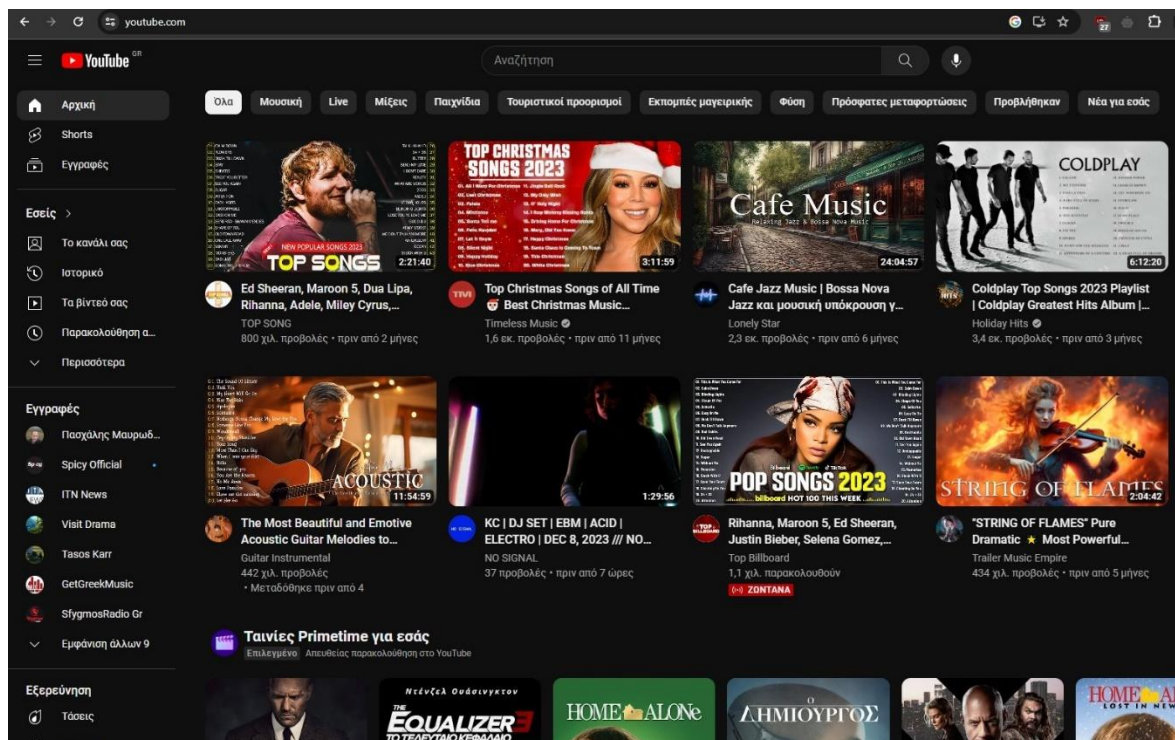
youtube.com

YouTube GR

Αναζήτηση

Αρχική
Shorts
Εγγραφές

Εσείς >
Το κανάλι σας
Ιστορικό
Τα βίντεό σας
Παρακολούθηση α...
Περισσότερα

Εγγραφές
Πασχάλης Μαυρωδ...
Spicy Official
ITN News
Visit Drama
Tasos Karr
GetGreekMusic
SfygmosRadio Gr
Εμφάνιση άλλων 9

Εξερεύνηση
Τάσεις

Όλα | Μουσική | Live | Μίξεις | Παιχνίδια | Τουριστικοί προορισμοί | Εκπομπές μαγειρικής | Φύση | Πρόσφατες μεταφορτώσεις | Προβλήθηκαν | Νέα για εσάς

TOP SONGS
2:21:40
Ed Sheeran, Maroon 5, Dua Lipa, Rihanna, Adele, Miley Cyrus,...
TOP SONG
800 χιλ. προβολές • πριν από 2 μήνες

TOP CHRISTMAS SONGS 2023
3:11:59
Top Christmas Songs of All Time 🎅 Best Christmas Music...
Timeless Music
1,6 εκ. προβολές • πριν από 11 μήνες

Cafe Music
Relaxing Jazz & Bossa Nova Music
24:04:57
Cafe Jazz Music | Bossa Nova Jazz και μουσική υπόκρουση γ...
Lonely Star
2,3 εκ. προβολές • πριν από 6 μήνες

COLDPLAY
6:12:20
Coldplay Top Songs 2023 Playlist | Coldplay Greatest Hits Album |...
Holiday Hits
3,4 εκ. προβολές • πριν από 3 μήνες

ACOUSTIC
11:54:59
The Most Beautiful and Emotive Acoustic Guitar Melodies to...
Guitar Instrumental
442 χιλ. προβολές
• Μεταδόθηκε πριν από 4

1:29:56
KC | DJ SET | EBM | ACID | ELECTRO | DEC 8, 2023 /// NO...
NO SIGNAL
37 προβολές • πριν από 7 ώρες

POP SONGS 2023
billboard HOT 100 THIS WEEK
Rihanna, Maroon 5, Ed Sheeran, Justin Bieber, Selena Gomez,...
Top Billboard
1,1 χιλ. παρακολουθούν
ΖΩΝΤΑΝΑ

STRING OF FLAMES
2:04:42
"STRING OF FLAMES" Pure Dramatic ★ Most Powerful...
Trailer Music Empire
434 χιλ. προβολές • πριν από 5 μήνες

Ταινίες Primetime για εσάς
Επιλεγμένο Απευθείας παρακολούθηση στο YouTube

Ντένζελ Ουάσινγκτον
THE EQUALIZER 3
ΤΟ ΤΕΛΕΥΤΑΙΟ ΚΕΦΑΛΑΙΟ
HOME ALONE
Ο ΔΗΜΙΟΥΡΓΟΣ
HOME ALONE
LOST IN NEW